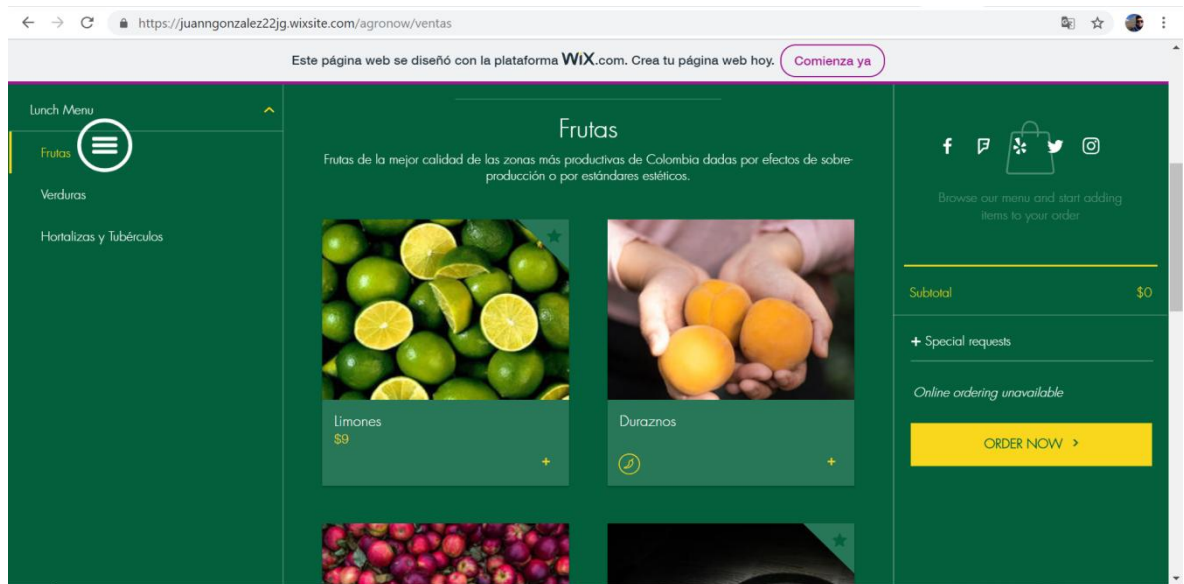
https://juanngonzalez22jg.wixsite.com/agronow/ventas

Este página web se diseñó con la plataforma WiX.com. Crea tu página web hoy. Comienza ya

Lunch Menu

Frutas

Verduras

Hortalizas y Tubérculos

Frutas

Frutas de la mejor calidad de las zonas más productivas de Colombia dadas por efectos de sobreproducción o por estándares estéticos.

Limones
$9
+

Duraznos
+

Browse our menu and start adding items to your order

Subtotal $0

+ Special requests

Online ordering unavailable

ORDER NOW >